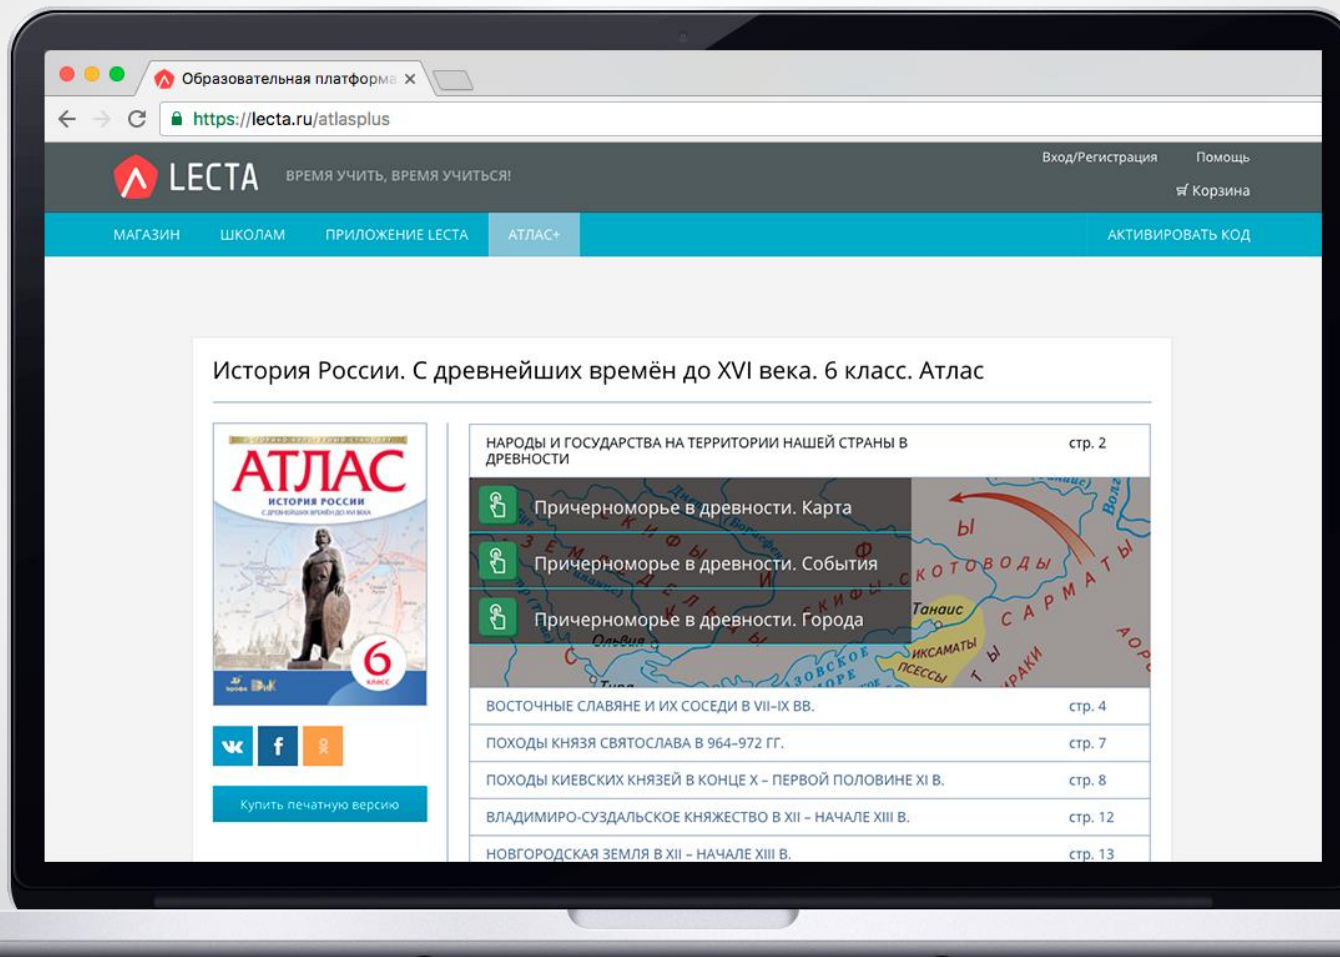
Образовательная платформа ×

https://lecta.ru/atlasplus

LECTA ВРЕМЯ УЧИТЬ, ВРЕМЯ УЧИТЬСЯ!

Вход/Регистрация Помощь

Корзина

МАГАЗИН ШКОЛАМ ПРИЛОЖЕНИЕ LECTA АТЛАС+ АКТИВИРОВАТЬ КОД

История России. С древнейших времён до XVI века. 6 класс. Атлас

АТЛАС
ИСТОРИЯ РОССИИ
6 класс

Купить печатную версию

| НАРОДЫ И ГОСУДАРСТВА НА ТЕРРИТОРИИ НАШЕЙ СТРАНЫ В ДРЕВНОСТИ | стр. 2 |
|---|---|
| Причерноморье в древности. Карта | |
| Причерноморье в древности. События | |
| Причерноморье в древности. Города | |
| ВОСТОЧНЫЕ СЛАВЯНЕ И ИХ СОСЕДИ В VII–IX ВВ. | стр. 4 |
| ПОХОДЫ КНЯЗЯ СВЯТОСЛАВА В 964–972 ГГ. | стр. 7 |
| ПОХОДЫ КИЕВСКИХ КНЯЗЕЙ В КОНЦЕ X – ПЕРВОЙ ПОЛОВИНЕ XI В. | стр. 8 |
| ВЛАДИМИРО-СУЗДАЛЬСКОЕ КНЯЖЕСТВО В XII – НАЧАЛЕ XIII В. | стр. 12 |
| НОВГОРОДСКАЯ ЗЕМЛЯ В XII – НАЧАЛЕ XIII В. | стр. 13 |

Танаис
САРМАТЫ
ИКСАМАТЫ
ПСЕССЫ